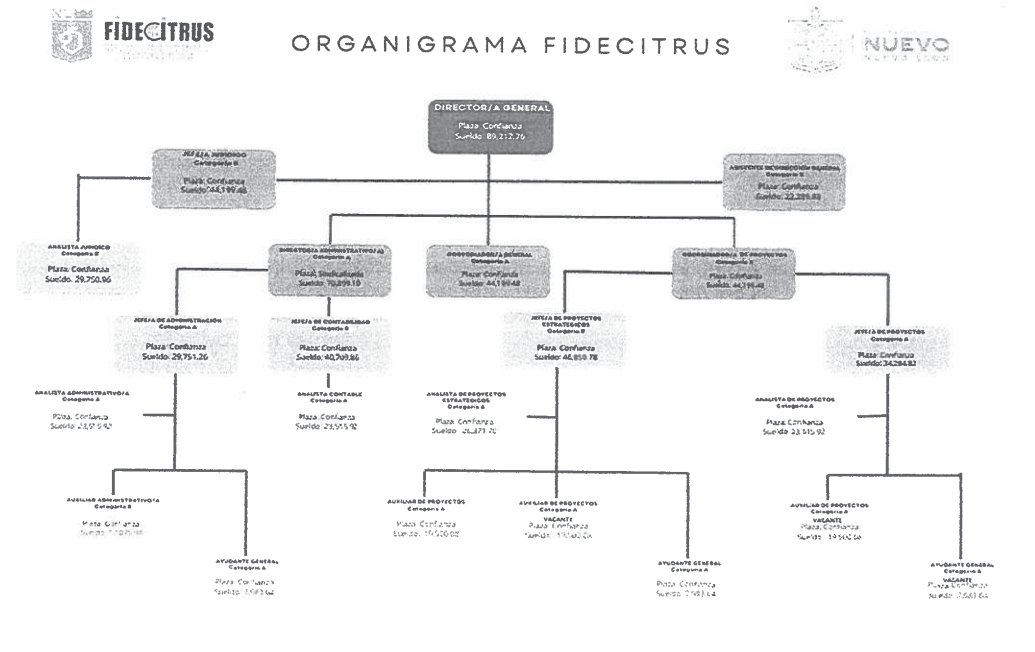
FIDECITRUS

ORGANIGRAMA FIDECITRUS

NUEVO

DIRECTOR/A GENERAL
Plaza Confianza
Sueldo: 89,212.76

JEFE/A JURIDICO
Categoría B
Plaza: Confianza
Sueldo: 44,199.48

ASISTENTE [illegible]
Categoría B
Plaza: Confianza
Sueldo: 22,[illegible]

ANALISTA JURIDICO
Categoría B
Plaza: Confianza
Sueldo: 29,750.86

DIRECTOR/A ADMINISTRATIVO/A
Categoría A
Plaza: Sindicalizada
Sueldo: 70,899.10

COORDINADOR/A GENERAL
Categoría A
Plaza: Confianza
Sueldo: 44,199.48

COORDINADOR/A DE PROYECTOS
Categoría B
Plaza: Confianza
Sueldo: 44,199.48

JEFE/A DE ADMINISTRACIÓN
Categoría A
Plaza: Confianza
Sueldo: 29,751.26

JEFE/A DE CONTABILIDAD
Categoría B
Plaza: Confianza
Sueldo: 40,709.86

JEFE/A DE PROYECTOS ESTRATEGICOS
Categoría B
Plaza: Confianza
Sueldo: 46,859.78

JEFE/A DE PROYECTOS
Categoría A
Plaza: Confianza
Sueldo: 34,294.82

ANALISTA ADMINISTRATIVO/A
Categoría A
Plaza: Confianza
Sueldo: 23,515.92

ANALISTA CONTABLE
Categoría A
Plaza: Confianza
Sueldo: 23,515.92

ANALISTA DE PROYECTOS ESTRATEGICOS
Categoría A
Plaza: Confianza
Sueldo: 26,871.76

ANALISTA DE PROYECTOS
Categoría A
Plaza: Confianza
Sueldo: 23,515.92

AUXILIAR ADMINISTRATIVO/A
Categoría B
Plaza: Confianza
Sueldo: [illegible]

AYUDANTE GENERAL
Categoría A
Plaza: Confianza
Sueldo: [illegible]

AUXILIAR DE PROYECTOS
Categoría A
Plaza: Confianza
Sueldo: 19,500.00

AUXILIAR DE PROYECTOS
Categoría A
VACANTE
Plaza: Confianza
Sueldo: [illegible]

AYUDANTE GENERAL
Categoría A
Plaza: Confianza
Sueldo: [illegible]

AUXILIAR DE PROYECTOS
Categoría A
VACANTE
Plaza: Confianza
Sueldo: 19,500.00

AYUDANTE GENERAL
Categoría A
VACANTE
Plaza: Confianza
Sueldo: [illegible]